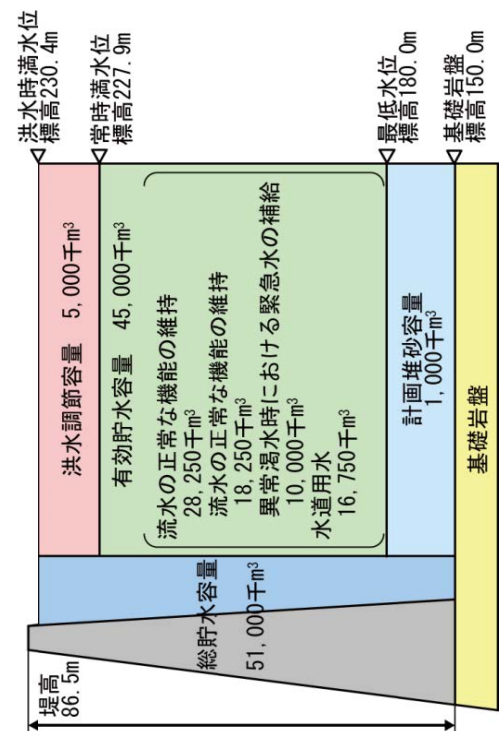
洪水時満水位
標高230.4m

常時満水位
標高227.9m

最低水位
標高180.0m

基礎岩盤
標高150.0m

洪水調節容量　5,000千m³

有効貯水容量　45,000千m³

流水の正常な機能の維持
28,250千m³
流水の正常な機能の維持
18,250千m³
異常渇水時における緊急水の補給
10,000千m³
水道用水
16,750千m³

計画堆砂容量
1,000千m³

基礎岩盤

総貯水容量
51,000千m³

堤高
86.5m